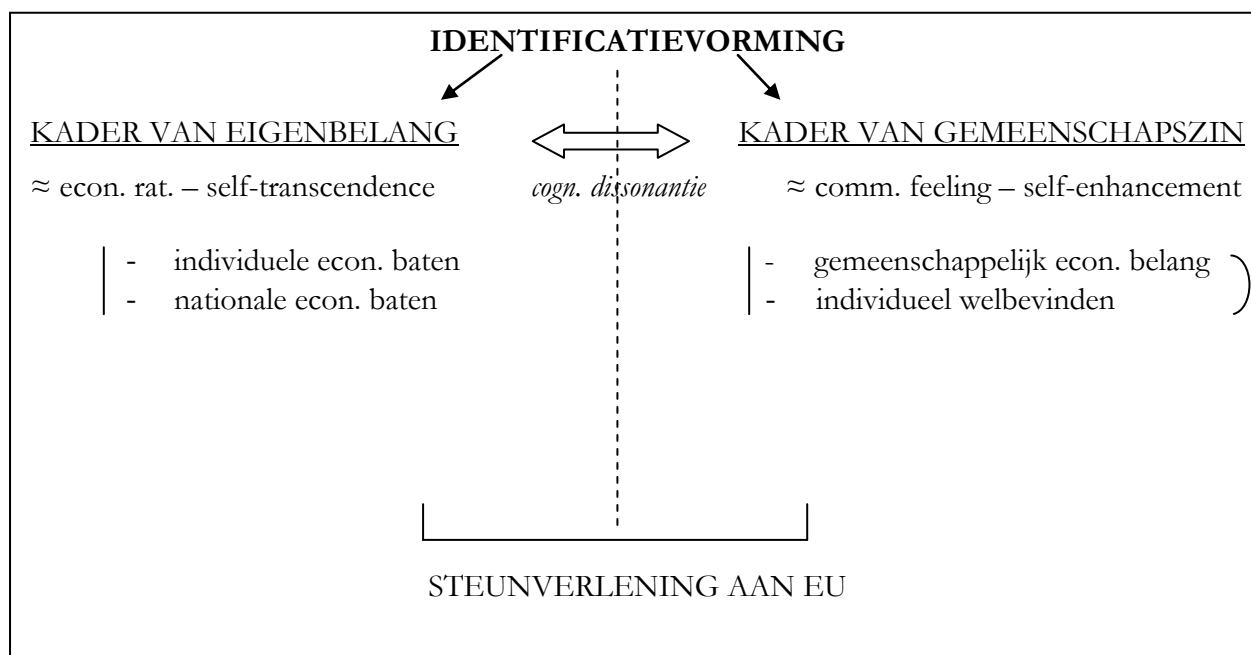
IDENTIFICATIEVORMING

KADER VAN EIGENBELANG

≈ econ. rat. – self-transcendence

- individuele econ. baten
- nationale econ. baten

cogn. dissonantie

KADER VAN GEMEENSCHAPSZIN

≈ comm. feeling – self-enhancement

- gemeenschappelijk econ. belang
- individueel welbevinden

STEUNVERLENING AAN EU